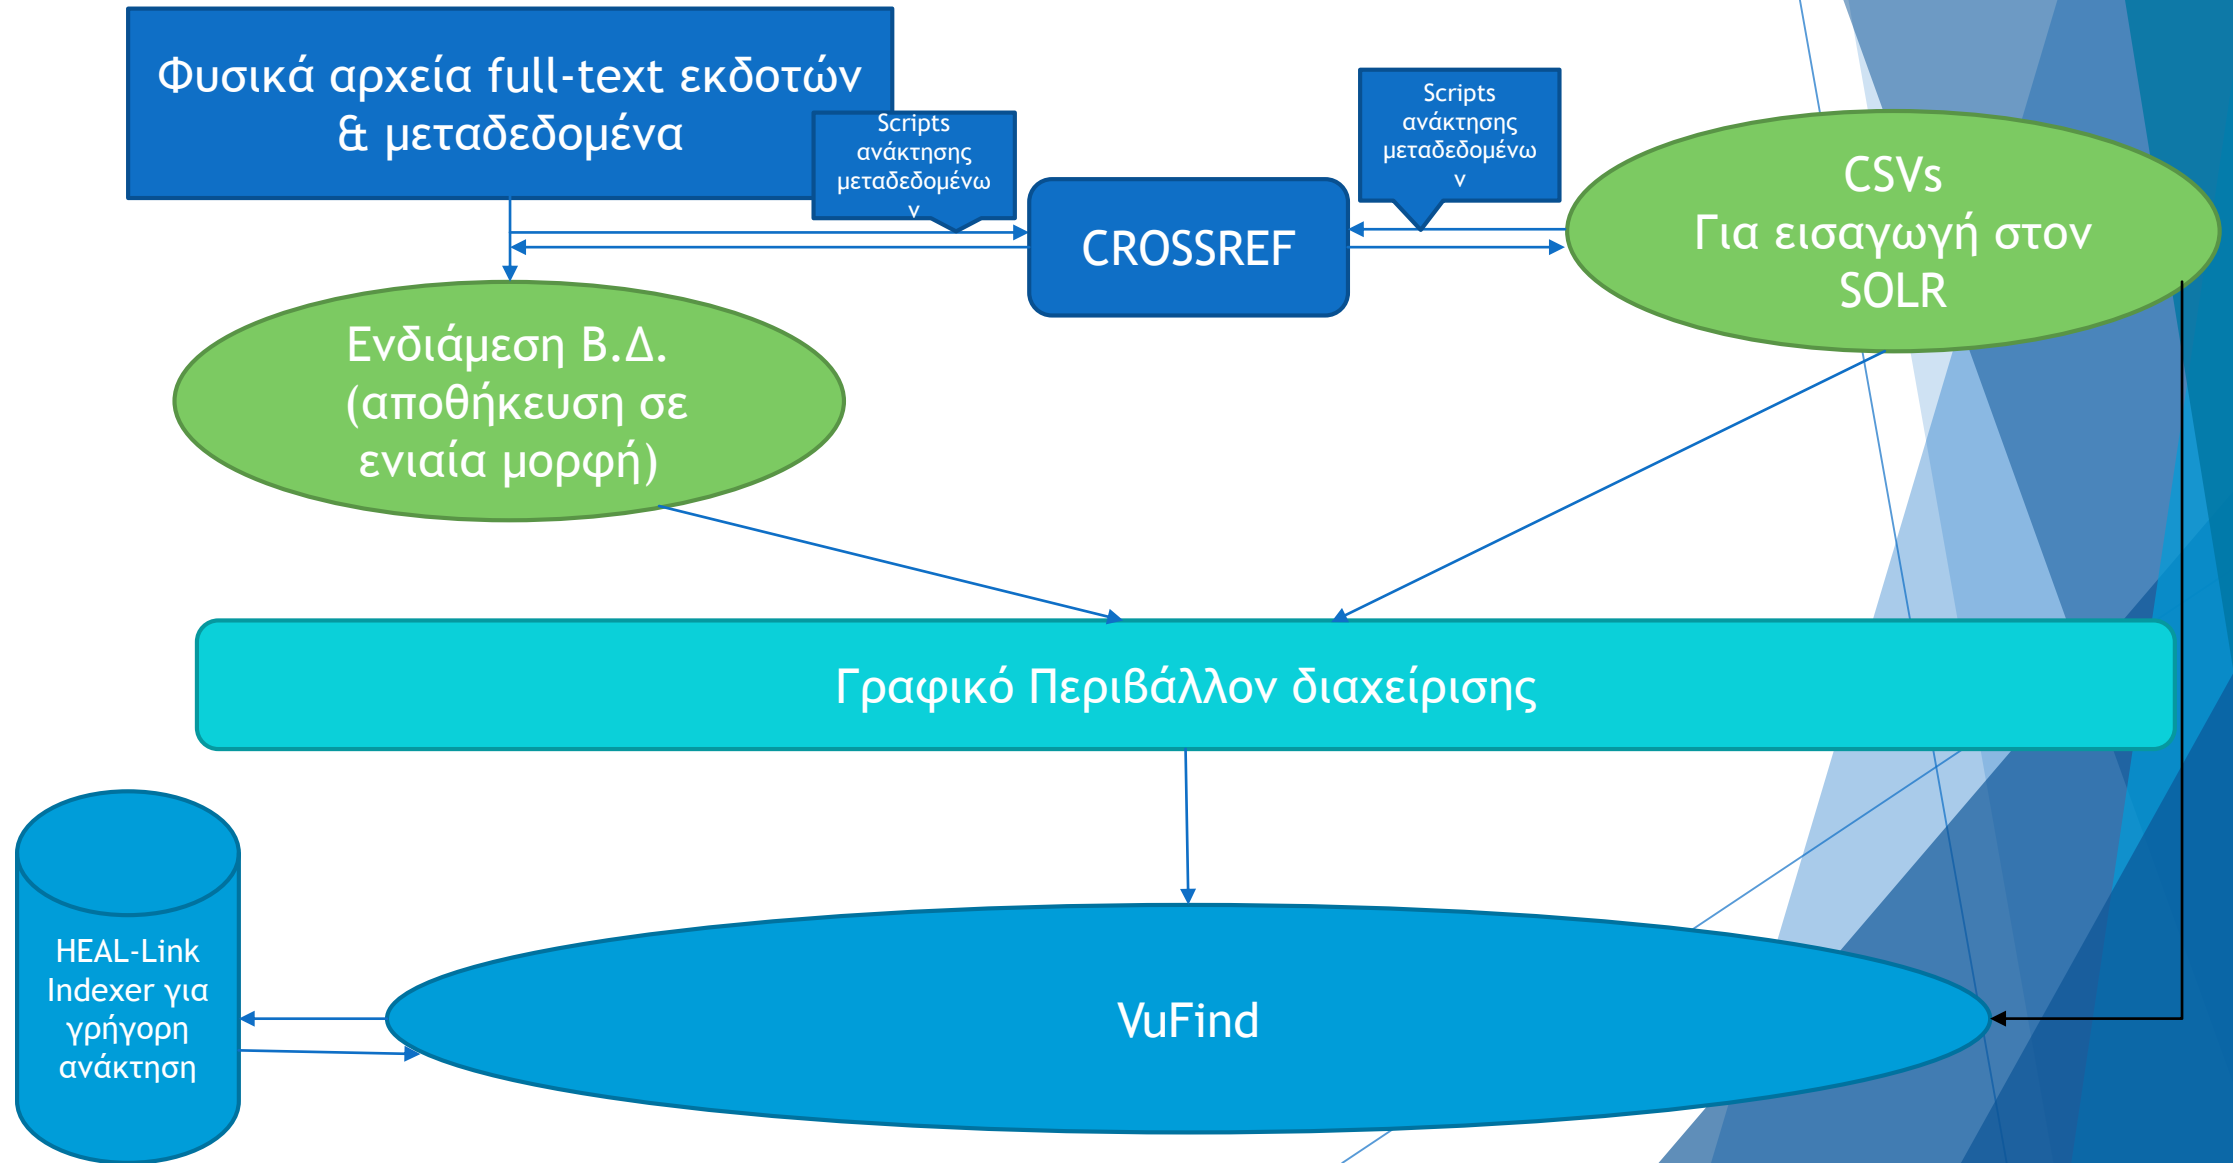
Φυσικά αρχεία full-text εκδοτών & μεταδεδομένα

Scripts ανάκτησης μεταδεδομένω ν

CROSSREF

Scripts ανάκτησης μεταδεδομένω ν

CSVs
Για εισαγωγή στον SOLR

Ενδιάμεση Β.Δ. (αποθήκευση σε ενιαία μορφή)

Γραφικό Περιβάλλον διαχείρισης

HEAL-Link Indexer για γρήγορη ανάκτηση

VuFind